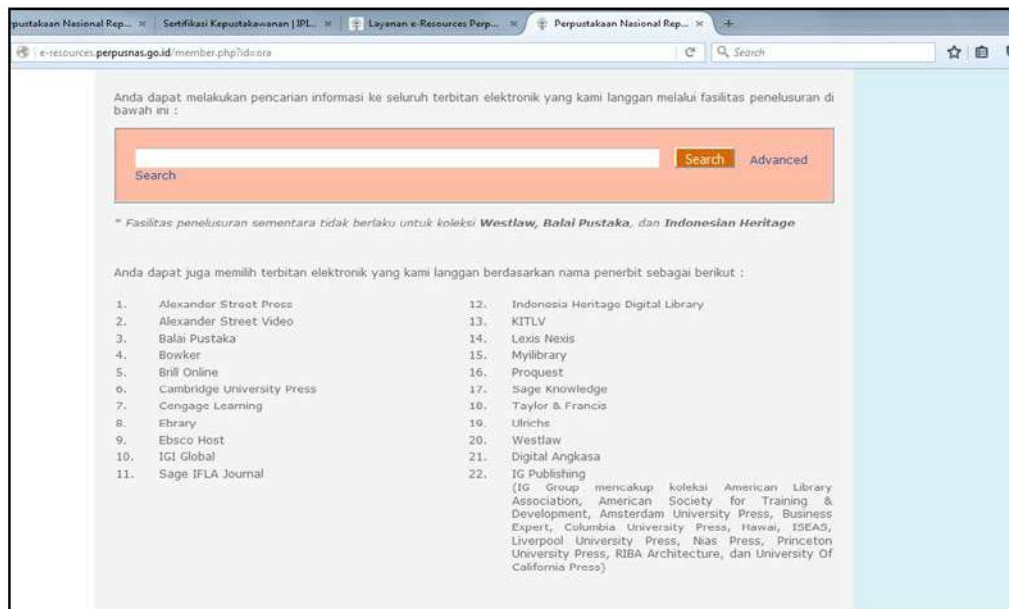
pustakaan Nasional Rep... × Sertifikasi Kepustakawanan | IPL... × Layanan e-Resources Perp... × Perpustakaan Nasional Rep... × +

e-resources.perpusnas.go.id/member.php?id=ora

Search

Anda dapat melakukan pencarian informasi ke seluruh terbitan elektronik yang kami langgan melalui fasilitas penelusuran di bawah ini :

Search Advanced Search

* Fasilitas penelusuran sementara tidak berlaku untuk koleksi **Westlaw, Balai Pustaka**, dan **Indonesian Heritage**

Anda dapat juga memilih terbitan elektronik yang kami langgan berdasarkan nama penerbit sebagai berikut :

1. Alexander Street Press
2. Alexander Street Video
3. Balai Pustaka
4. Bowker
5. Brill Online
6. Cambridge University Press
7. Cengage Learning
8. Ebrary
9. Ebsco Host
10. IGI Global
11. Sage IFLA Journal

12. Indonesia Heritage Digital Library
13. KITLV
14. Lexis Nexis
15. Myilibrary
16. Proquest
17. Sage Knowledge
18. Taylor & Francis
19. Ulrichs
20. Westlaw
21. Digital Angkasa
22. IG Publishing
(IG Group mencakup koleksi American Library Association, American Society for Training & Development, Amsterdam University Press, Business Expert, Columbia University Press, Hawai, ISEAS, Liverpool University Press, Nias Press, Princeton University Press, RIBA Architecture, dan University Of California Press)